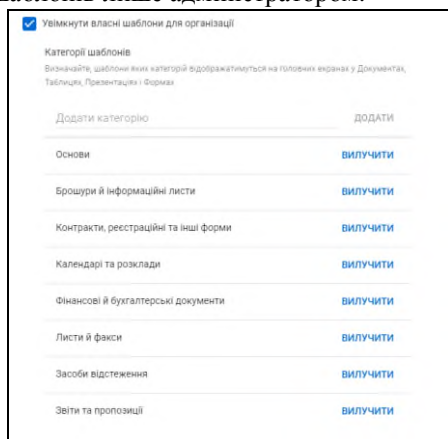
Увімкнути власні шаблони для організації

Категорії шаблонів

Визначайте, шаблони яких категорій відображатимуться на головних екранах у Документах, Таблицях, Презентаціях і Формах

Додати категорію

ДОДАТИ

Основи | вилучити
Брошури й інформаційні листи | вилучити
Контракти, реєстраційні та інші форми | вилучити
Календарі та розклади | вилучити
Фінансові й бухгалтерські документи | вилучити
Листи й факси | вилучити
Засоби відстеження | вилучити
Звіти та пропозиції | вилучити